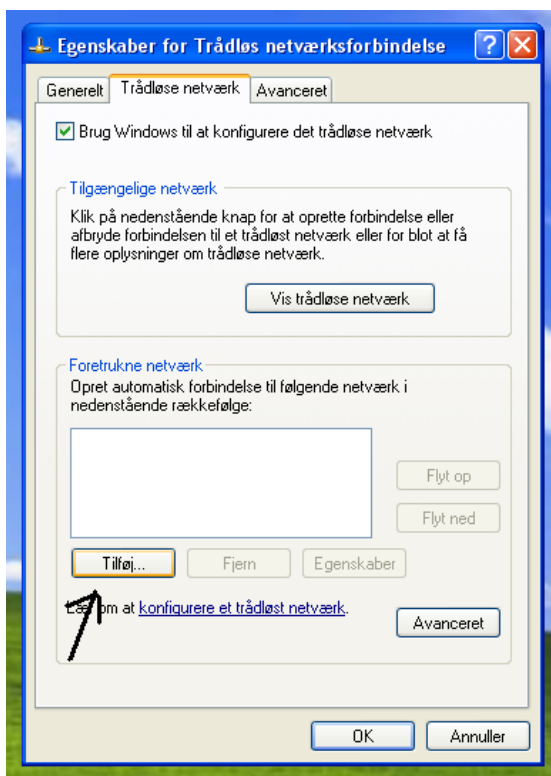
Egenskaber for Trådløs netværksforbindelse

?

Generelt | Trådløse netværk | Avanceret

Brug Windows til at konfigurere det trådløse netværk

Tilgængelige netværk

Klik på nedenstående knap for at oprette forbindelse eller afbryde forbindelsen til et trådløst netværk eller for blot at få flere oplysninger om trådløse netværk.

Vis trådløse netværk

Foretrukne netværk

Opret automatisk forbindelse til følgende netværk i nedenstående rækkefølge:

Flyt op

Flyt ned

Tilføj...

Fjern

Egenskaber

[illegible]om at konfigurere et trådløst netværk.

Avanceret

OK

Annuller